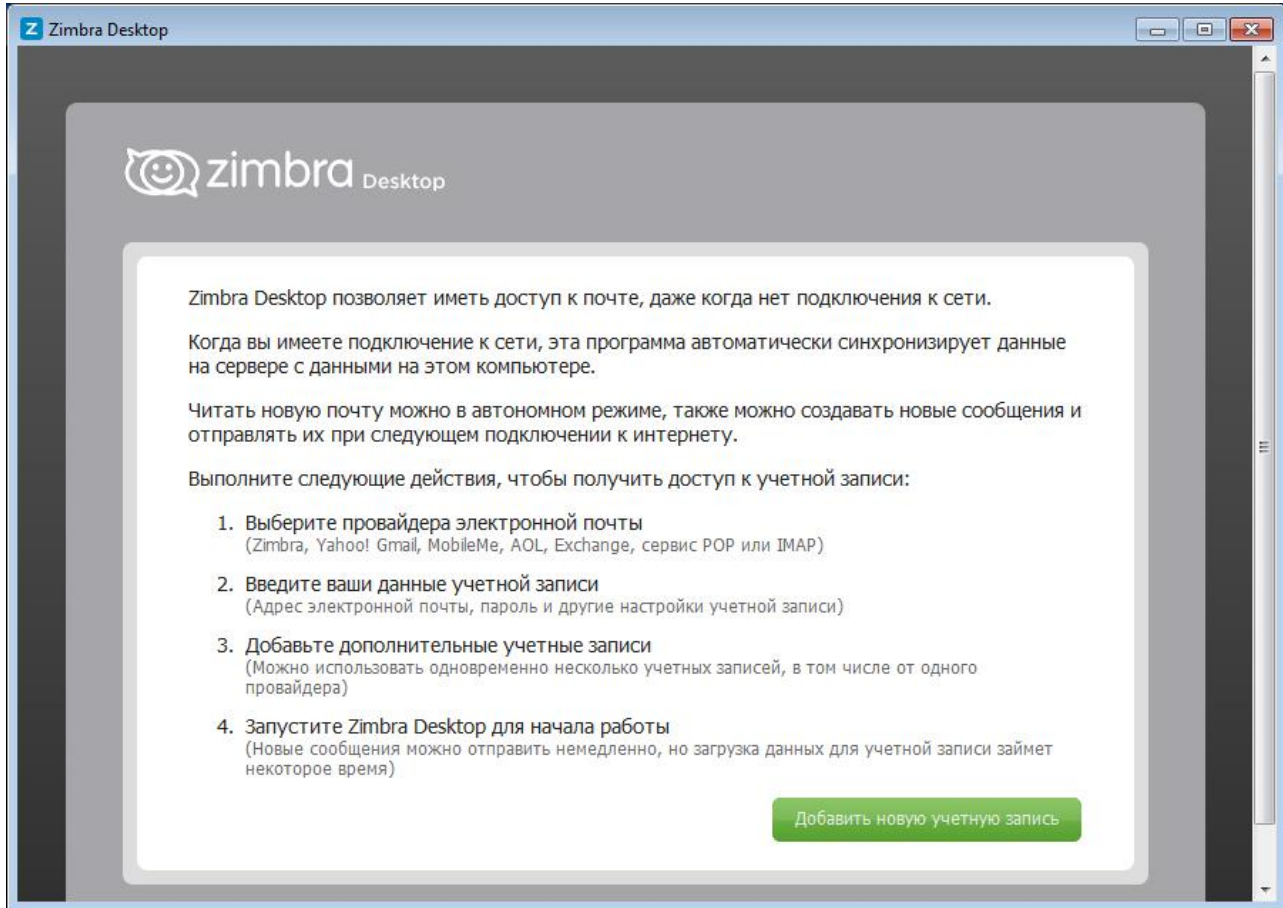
Zimbra Desktop

zimbra Desktop

Zimbra Desktop позволяет иметь доступ к почте, даже когда нет подключения к сети.

Когда вы имеете подключение к сети, эта программа автоматически синхронизирует данные на сервере с данными на этом компьютере.

Читать новую почту можно в автономном режиме, также можно создавать новые сообщения и отправлять их при следующем подключении к интернету.

Выполните следующие действия, чтобы получить доступ к учетной записи:

1. Выберите провайдера электронной почты
(Zimbra, Yahoo! Gmail, MobileMe, AOL, Exchange, сервис POP или IMAP)

2. Введите ваши данные учетной записи
(Адрес электронной почты, пароль и другие настройки учетной записи)

3. Добавьте дополнительные учетные записи
(Можно использовать одновременно несколько учетных записей, в том числе от одного провайдера)

4. Запустите Zimbra Desktop для начала работы
(Новые сообщения можно отправить немедленно, но загрузка данных для учетной записи займет некоторое время)

Добавить новую учетную запись